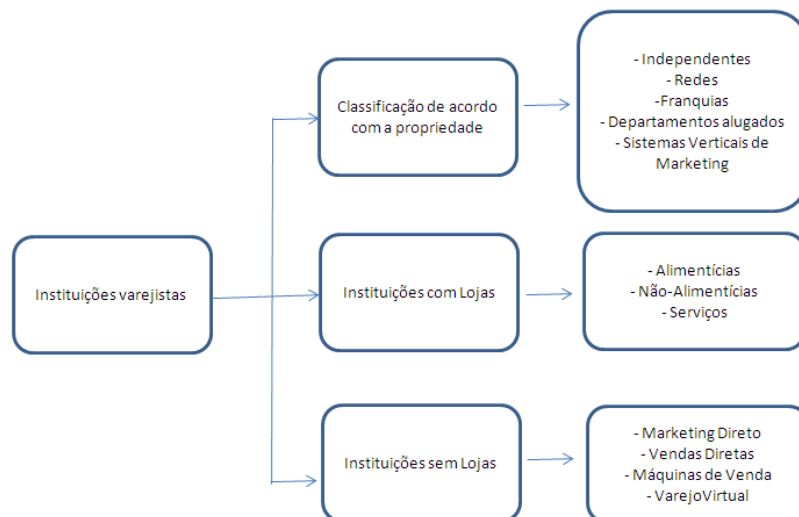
Instituições varejistas

Classificação de acordo com a propriedade

- Independentes
- Redes
-Franquias
- Departamentos alugados
- Sistemas Verticais de Marketing

Instituições com Lojas

- Alimentícias
- Não-Alimentícias
- Serviços

Instituições sem Lojas

- Marketing Direto
- Vendas Diretas
- Máquinas de Venda
- VarejoVirtual